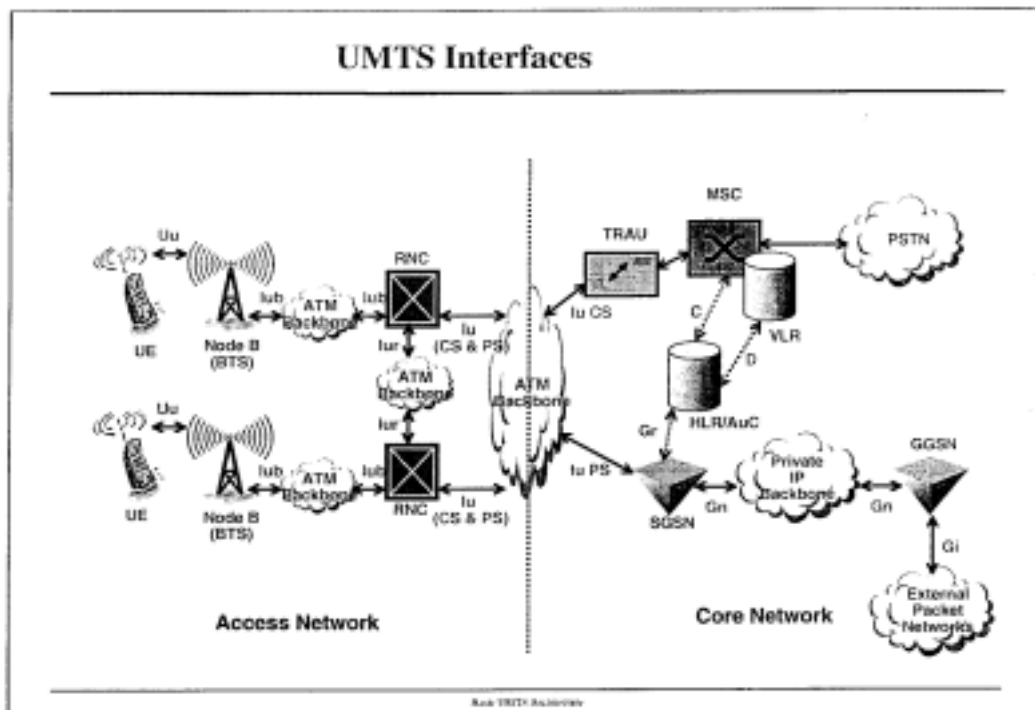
UMTS Interfaces

Uu
UE
Node B (BTS)
Iub
ATM Backbone
Iub
RNC
Iur
ATM Backbone
Iur
Iu (CS & PS)
Uu
UE
Node B (BTS)
Iub
ATM Backbone
Iub
RNC
Iu (CS & PS)
ATM Backbone
Iu CS
TRAU
MSC
PSTN
C
VLR
D
HLR/AuC
Gr
Iu PS
SGSN
Gn
Private IP Backbone
Gn
GGSN
Gi
External Packet Networks

Access Network
Core Network

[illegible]